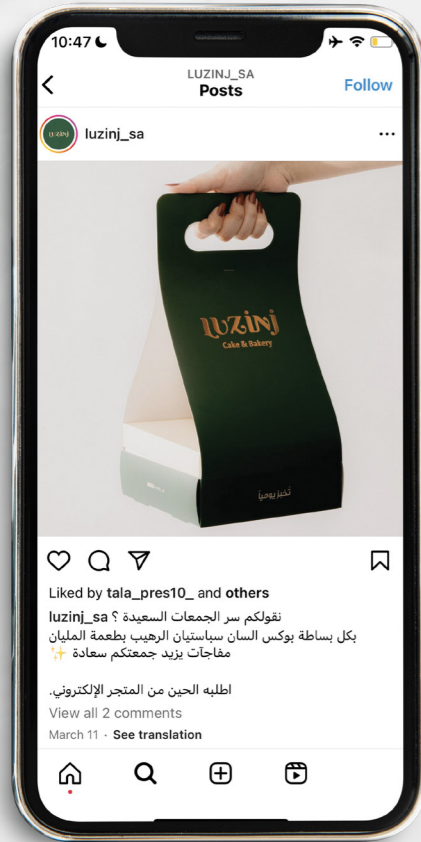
10:47

LUZINJ_SA
Posts
Follow

luzinj_sa

luzinj
Cake & Bakery
نخبز يوميا

Liked by tala_pres10_ and others
luzinj_sa نقولكم سر الجمعات السعيدة ؟
بكل بساطة بوكس السان سباستيان الرهيب بطعمة المليان
مفاجآت يزيد جمعتكم سعادة ✨

اطلبه الحين من المتجر الإلكتروني.
View all 2 comments
March 11 · See translation